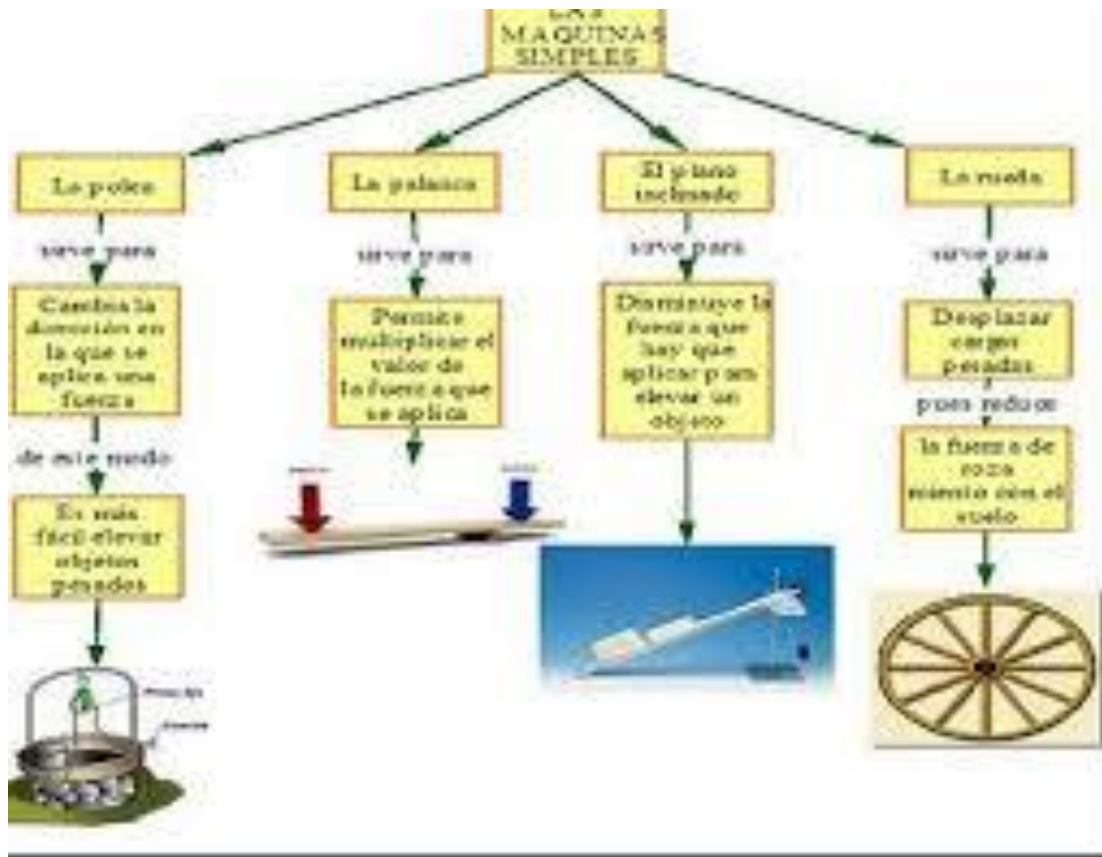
LAS MAQUINAS SIMPLES

La polea

sirve para

Cambia la dirección en la que se aplica una fuerza

de este modo

Es más fácil elevar objetos pesados

La palanca

sirve para

Permite multiplicar el valor de la fuerza que se aplica

El plano inclinado

sirve para

Disminuye la fuerza que hay que aplicar para elevar un objeto

La rueda

sirve para

Desplazar cargas pesadas

pues reduce

la fuerza de rozamiento con el suelo